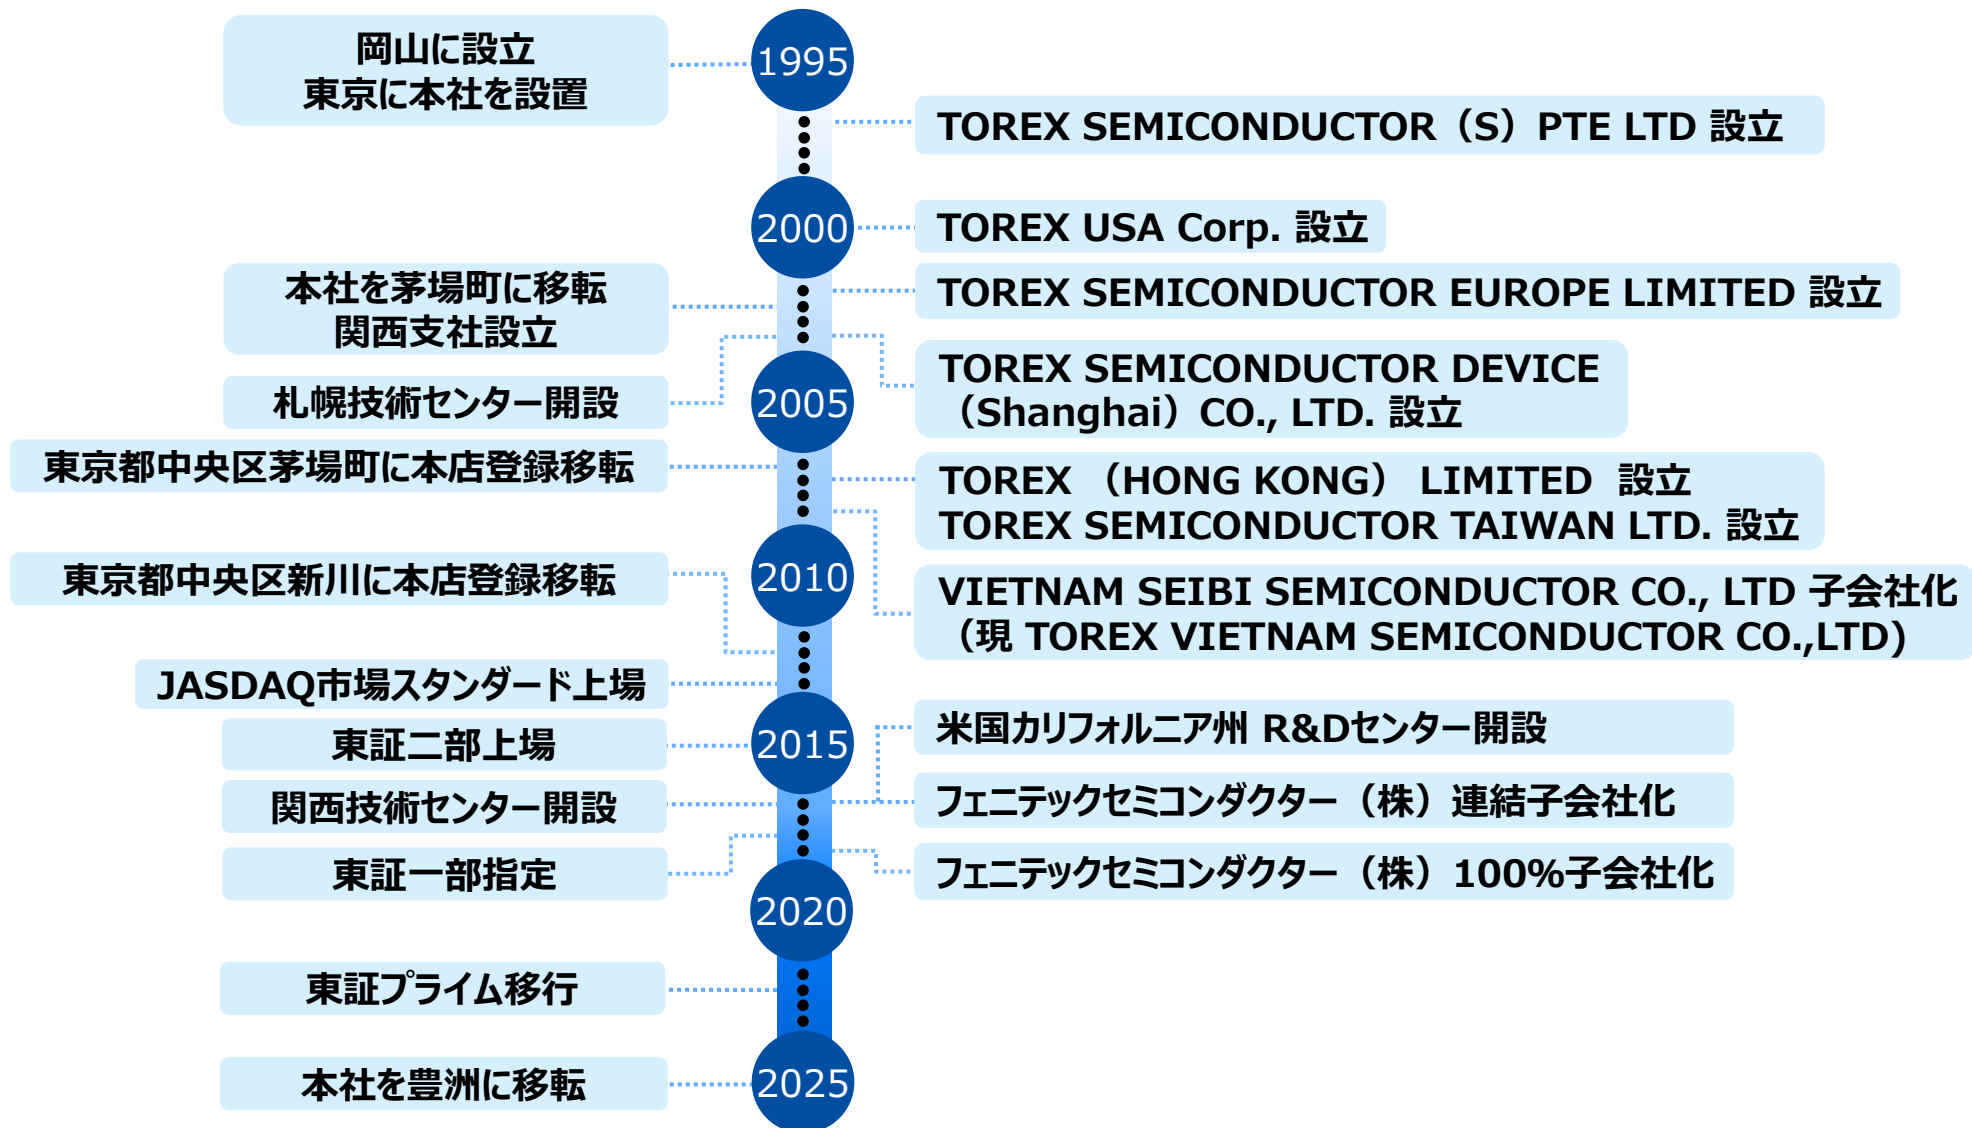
岡山に設立
東京に本社を設置

1995

TOREX SEMICONDUCTOR（S）PTE LTD 設立

2000

TOREX USA Corp. 設立

本社を茅場町に移転
関西支社設立

TOREX SEMICONDUCTOR EUROPE LIMITED 設立

札幌技術センター開設

2005

TOREX SEMICONDUCTOR DEVICE（Shanghai）CO., LTD. 設立

東京都中央区茅場町に本店登録移転

TOREX （HONG KONG） LIMITED 設立
TOREX SEMICONDUCTOR TAIWAN LTD. 設立

東京都中央区新川に本店登録移転

2010

VIETNAM SEIBI SEMICONDUCTOR CO., LTD 子会社化
（現 TOREX VIETNAM SEMICONDUCTOR CO.,LTD）

JASDAQ市場スタンダード上場

東証二部上場

2015

米国カリフォルニア州 R&Dセンター開設

関西技術センター開設

フェニテックセミコンダクター（株）連結子会社化

東証一部指定

フェニテックセミコンダクター（株）100%子会社化

2020

東証プライム移行

本社を豊洲に移転

2025